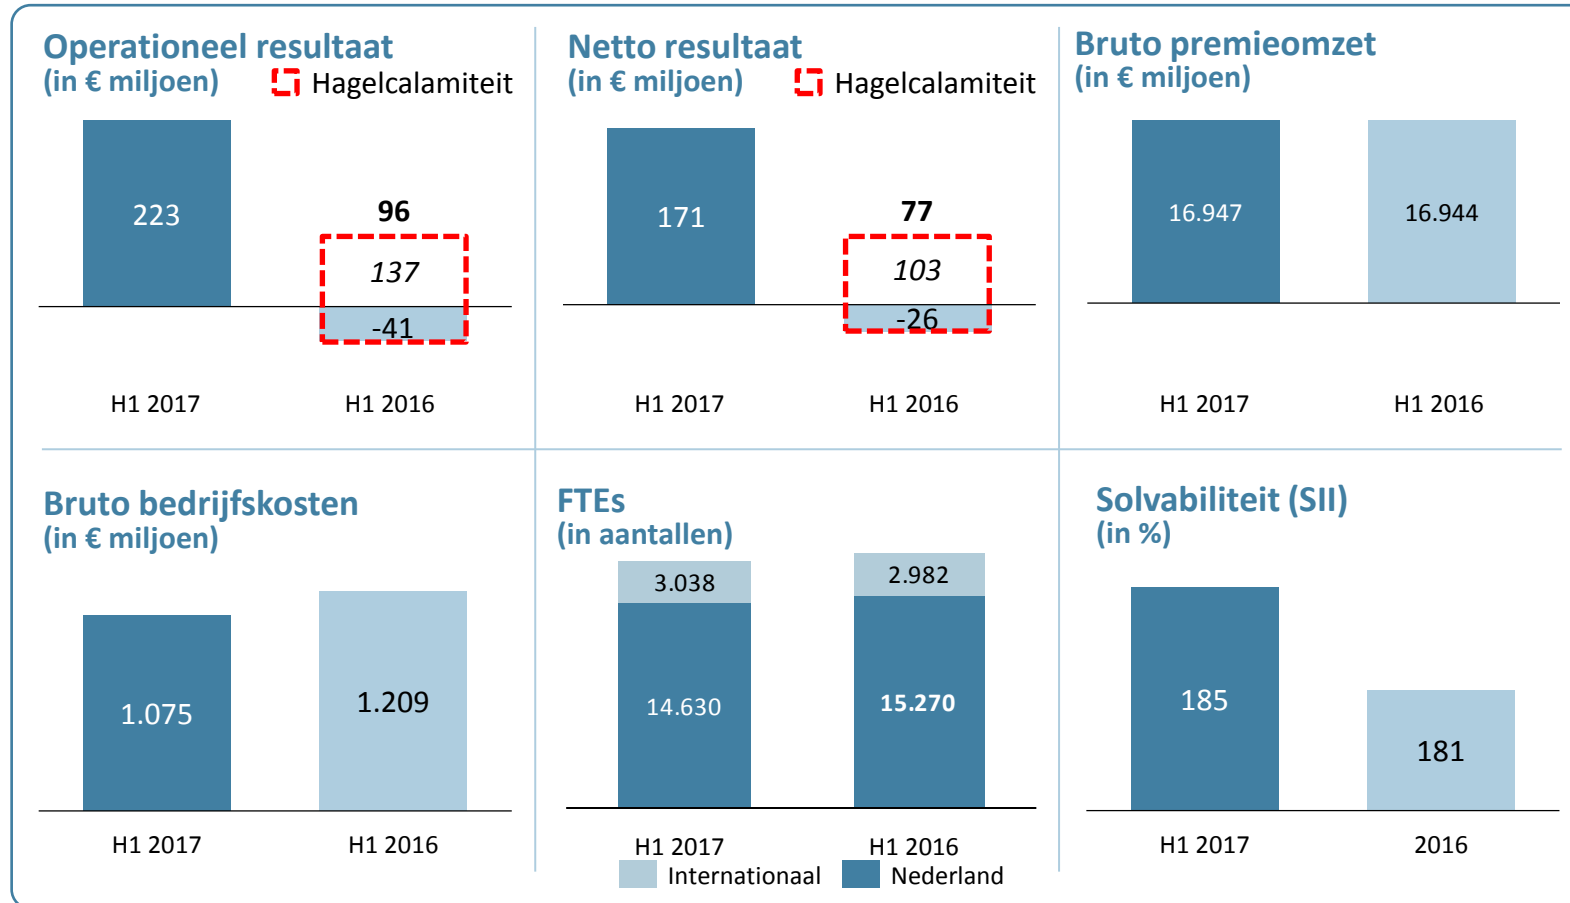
Operationeel resultaat
(in € miljoen)
Hagelcalamiteit

223
96
137
-41

H1 2017
H1 2016

Netto resultaat
(in € miljoen)
Hagelcalamiteit

171
77
103
-26

H1 2017
H1 2016

Bruto premieomzet
(in € miljoen)

16.947
16.944

H1 2017
H1 2016

Bruto bedrijfskosten
(in € miljoen)

1.075
1.209

H1 2017
H1 2016

FTEs
(in aantallen)

3.038
14.630
2.982
15.270

H1 2017
H1 2016

Internationaal
Nederland

Solvabiliteit (SII)
(in %)

185
181

H1 2017
2016